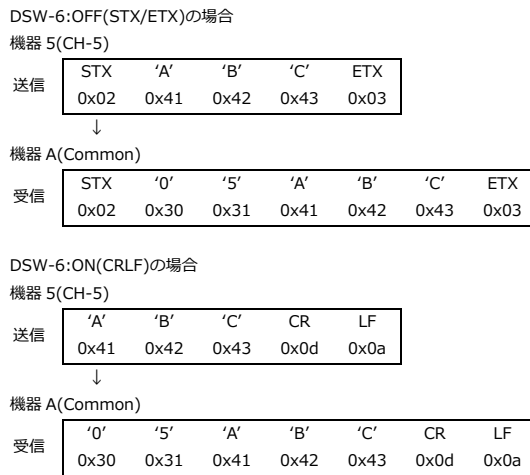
DSW-6:OFF(STX/ETX)の場合

機器 5(CH-5)

送信

| STX | 'A' | 'B' | 'C' | ETX |
|---|---|---|---|---|
| 0x02 | 0x41 | 0x42 | 0x43 | 0x03 |

↓

機器 A(Common)

受信

| STX | '0' | '5' | 'A' | 'B' | 'C' | ETX |
|---|---|---|---|---|---|---|
| 0x02 | 0x30 | 0x31 | 0x41 | 0x42 | 0x43 | 0x03 |

DSW-6:ON(CRLF)の場合

機器 5(CH-5)

送信

| 'A' | 'B' | 'C' | CR | LF |
|---|---|---|---|---|
| 0x41 | 0x42 | 0x43 | 0x0d | 0x0a |

↓

機器 A(Common)

受信

| '0' | '5' | 'A' | 'B' | 'C' | CR | LF |
|---|---|---|---|---|---|---|
| 0x30 | 0x31 | 0x41 | 0x42 | 0x43 | 0x0d | 0x0a |